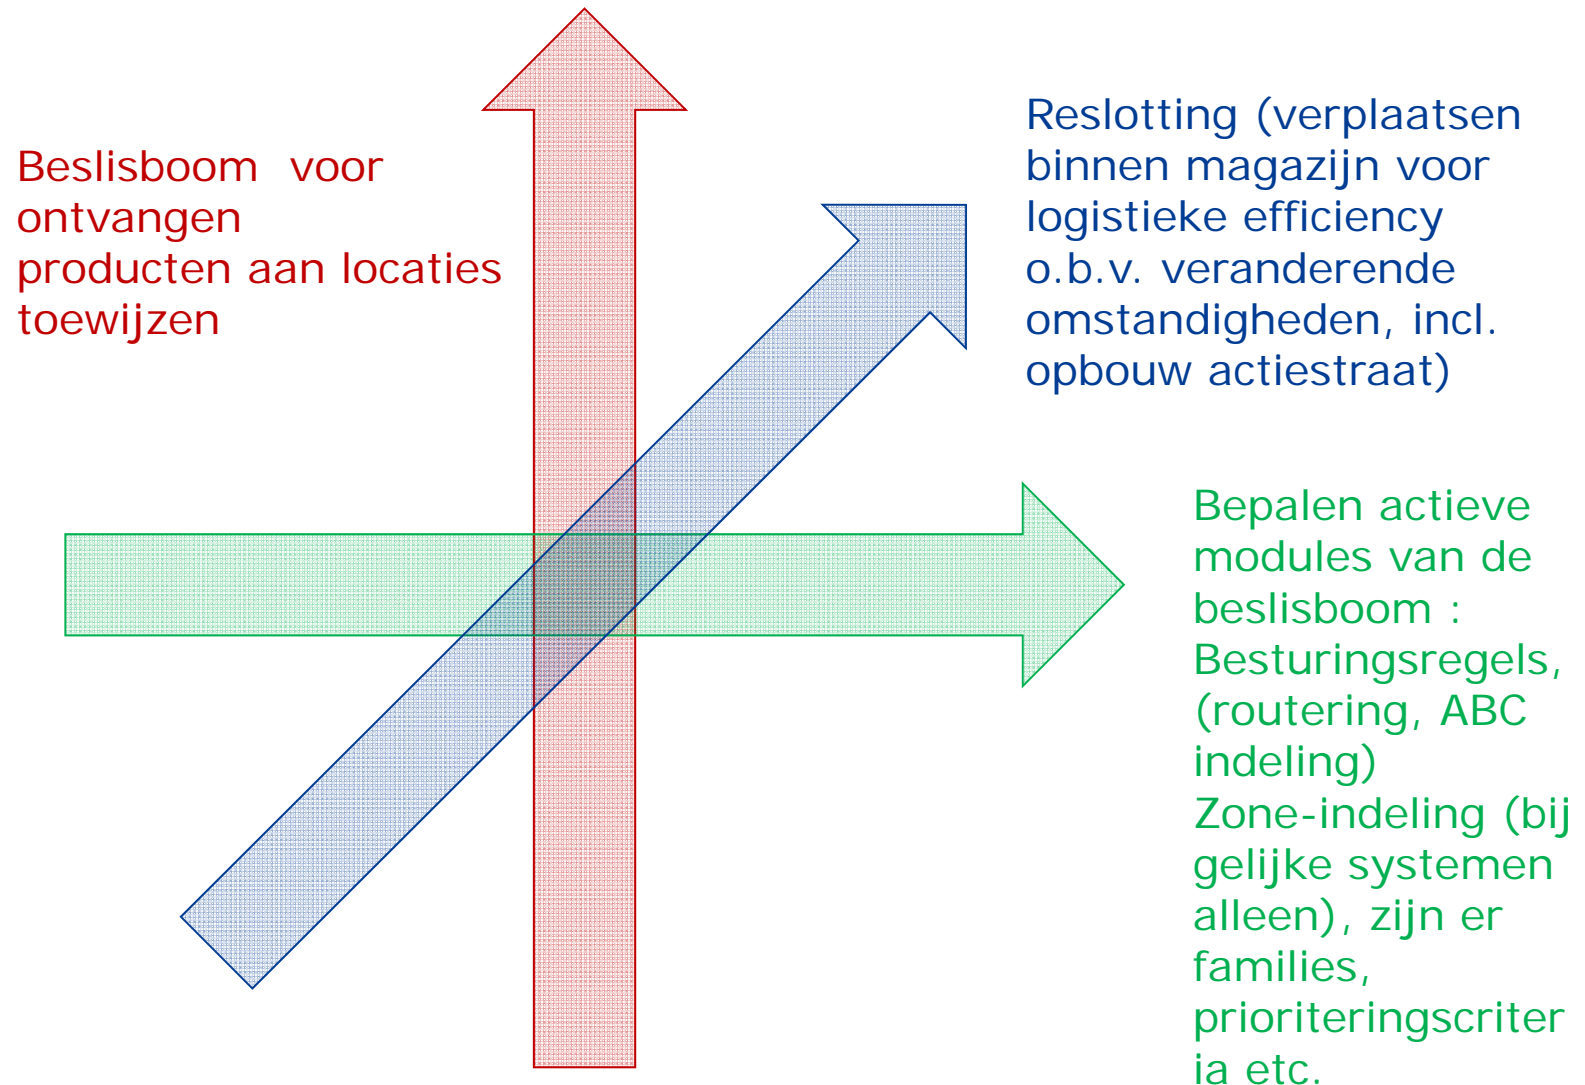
Beslisboom voor ontvangen producten aan locaties toewijzen

Reslotting (verplaatsen binnen magazijn voor logistieke efficiency o.b.v. veranderende omstandigheden, incl. opbouw actiestraat)

Bepalen actieve modules van de beslisboom : Besturingsregels, (routering, ABC indeling) Zone-indeling (bij gelijke systemen alleen), zijn er families, prioriteringscriter ia etc.